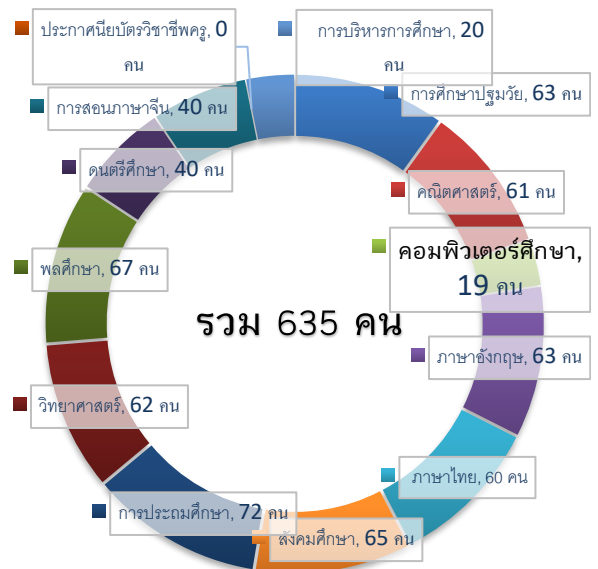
ประกาศนียบัตรวิชาชีพครู, 0 คน

การบริหารการศึกษา, 20 คน

การศึกษาปฐมวัย, 63 คน

การสอนภาษาจีน, 40 คน

ดนตรีศึกษา, 40 คน

คณิตศาสตร์, 61 คน

คอมพิวเตอร์ศึกษา, 19 คน

พลศึกษา, 67 คน

รวม 635 คน

ภาษาอังกฤษ, 63 คน

วิทยาศาสตร์, 62 คน

ภาษาไทย, 60 คน

การประถมศึกษา, 72 คน

สังคมศึกษา, 65 คน